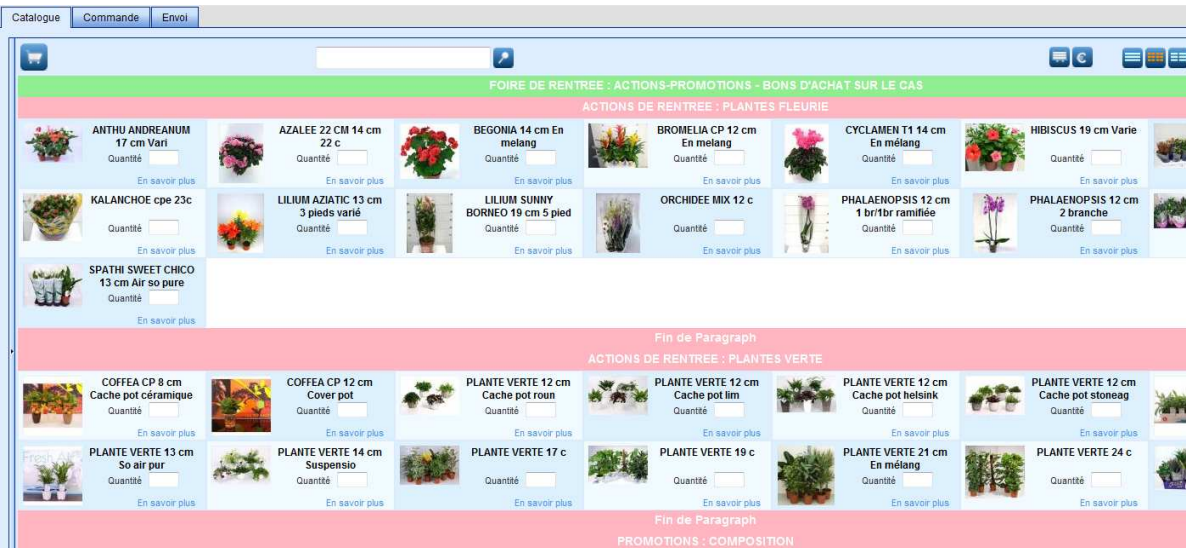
Catalogue | Commande | Envoi

FOIRE DE RENTREE : ACTIONS-PROMOTIONS - BONS D'ACHAT SUR LE CAS

ACTIONS DE RENTREE : PLANTES FLEURIE

ANTHU ANDREANUM 17 cm Vari
Quantité
En savoir plus

AZALEE 22 CM 14 cm 22 c
Quantité
En savoir plus

BEGONIA 14 cm En melang
Quantité
En savoir plus

BROMELIA CP 12 cm En melang
Quantité
En savoir plus

CYCLAMEN T1 14 cm En mélang
Quantité
En savoir plus

HIBISCUS 19 cm Varie
Quantité
En savoir plus

KALANCHOE cpe 23c
Quantité
En savoir plus

LILIUM AZIATIC 13 cm 3 pieds varié
Quantité
En savoir plus

LILIUM SUNNY BORNEO 19 cm 5 pied
Quantité
En savoir plus

ORCHIDEE MIX 12 c
Quantité
En savoir plus

PHALAENOPSIS 12 cm 1 br/1br ramifiée
Quantité
En savoir plus

PHALAENOPSIS 12 cm 2 branche
Quantité
En savoir plus

SPATHI SWEET CHICO 13 cm Air so pure
Quantité
En savoir plus

Fin de Paragraph

ACTIONS DE RENTREE : PLANTES VERTE

COFFEA CP 8 cm Cache pot céramique
Quantité
En savoir plus

COFFEA CP 12 cm Cover pot
Quantité
En savoir plus

PLANTE VERTE 12 cm Cache pot roun
Quantité
En savoir plus

PLANTE VERTE 12 cm Cache pot lim
Quantité
En savoir plus

PLANTE VERTE 12 cm Cache pot helsink
Quantité
En savoir plus

PLANTE VERTE 12 cm Cache pot stoneag
Quantité
En savoir plus

PLANTE VERTE 13 cm So air pur
Quantité
En savoir plus

PLANTE VERTE 14 cm Suspensio
Quantité
En savoir plus

PLANTE VERTE 17 c
Quantité
En savoir plus

PLANTE VERTE 19 c
Quantité
En savoir plus

PLANTE VERTE 21 cm En mélang
Quantité
En savoir plus

PLANTE VERTE 24 c
Quantité
En savoir plus

Fin de Paragraph

PROMOTIONS : COMPOSITION